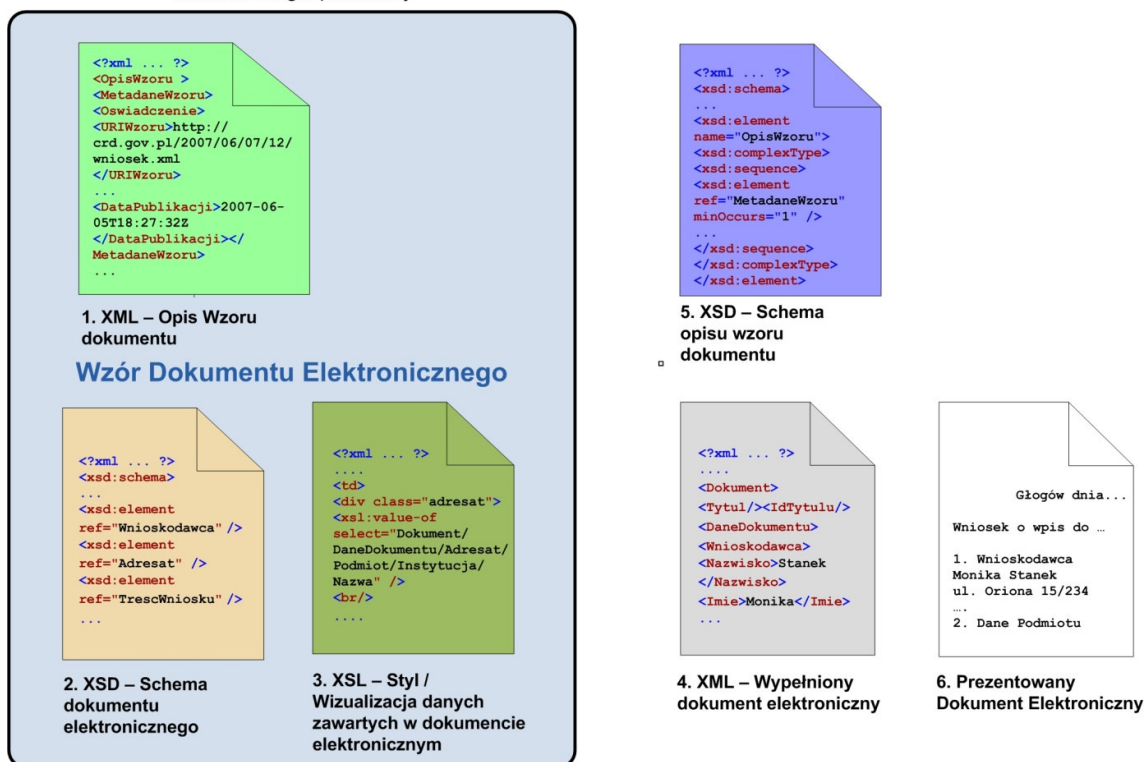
<?xml ... ?>
<OpisWzoru >
<MetadaneWzoru>
<Oswiadczenie>
<URIWzoru>http://crd.gov.pl/2007/06/07/12/wniosek.xml
</URIWzoru>
...
<DataPublikacji>2007-06-05T18:27:32Z
</DataPublikacji></MetadaneWzoru>
...

1. XML – Opis Wzoru dokumentu

Wzór Dokumentu Elektronicznego

<?xml ... ?>
<xsd:schema>
...
<xsd:element ref="Wnioskodawca" />
<xsd:element ref="Adresat" />
<xsd:element ref="TrescWniosku" />
...

2. XSD – Schema dokumentu elektronicznego

<?xml ... ?>
....
<td>
<div class="adresat">
<xsl:value-of select="Dokument/DaneDokumentu/Adresat/Podmiot/Instytucja/Nazwa" />
<br/>
....

3. XSL – Styl / Wizualizacja danych zawartych w dokumencie elektronicznym

<?xml ... ?>
<xsd:schema>
...
<xsd:element name="OpisWzoru">
<xsd:complexType>
<xsd:sequence>
<xsd:element ref="MetadaneWzoru" minOccurs="1" />
...
</xsd:sequence>
</xsd:complexType>
</xsd:element>

5. XSD – Schema opisu wzoru dokumentu

<?xml ... ?>
....
<Dokument>
<Tytul/><IdTytulu/>
<DaneDokumentu>
<Wnioskodawca>
<Nazwisko>Stanek
</Nazwisko>
<Imie>Monika</Imie>
...

4. XML – Wypełniony dokument elektroniczny

Głogów dnia...
Wniosek o wpis do …
1. Wnioskodawca
Monika Stanek
ul. Oriona 15/234
….
2. Dane Podmiotu

6. Prezentowany Dokument Elektroniczny